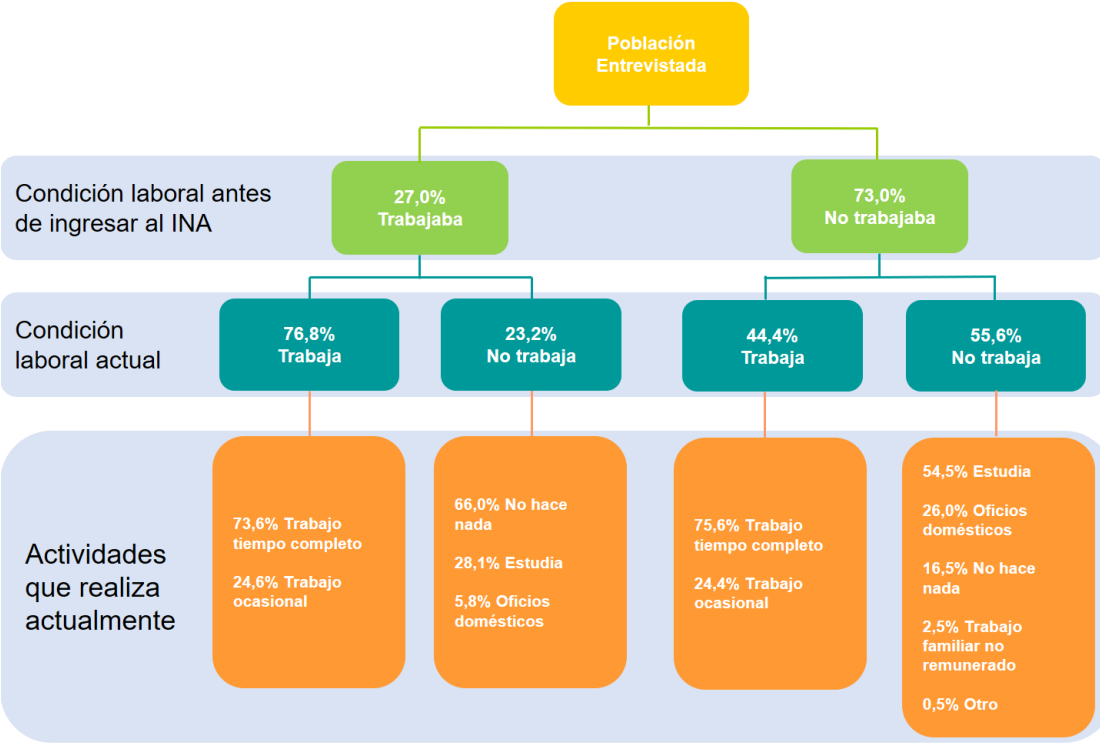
Población Entrevistada

Condición laboral antes de ingresar al INA

27,0% Trabajaba

73,0% No trabajaba

Condición laboral actual

76,8% Trabaja

23,2% No trabaja

44,4% Trabaja

55,6% No trabaja

Actividades que realiza actualmente

73,6% Trabajo tiempo completo

24,6% Trabajo ocasional

66,0% No hace nada

28,1% Estudia

5,8% Oficios domésticos

75,6% Trabajo tiempo completo

24,4% Trabajo ocasional

54,5% Estudia

26,0% Oficios domésticos

16,5% No hace nada

2,5% Trabajo familiar no remunerado

0,5% Otro